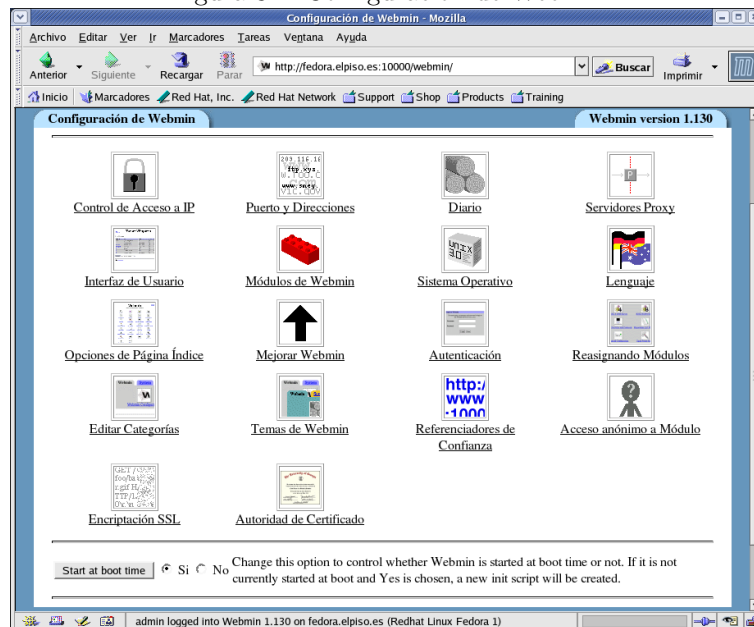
Configuración de Webmin - Mozilla

Archivo Editar Ver Ir Marcadores Tareas Ventana Ayuda

Anterior Siguiente Recargar Parar http://fedora.elpiso.es:10000/webmin/ Buscar Imprimir

Inicio Marcadores Red Hat, Inc. Red Hat Network Support Shop Products Training

Configuración de Webmin

Webmin version 1.130

Control de Acceso a IP

Puerto y Direcciones

Diario

Servidores Proxy

Interfaz de Usuario

Módulos de Webmin

Sistema Operativo

Lenguaje

Opciones de Página Índice

Mejorar Webmin

Autenticación

Reasignando Módulos

Editar Categorías

Temas de Webmin

Referenciadores de Confianza

Acceso anónimo a Módulo

Encriptación SSL

Autoridad de Certificado

Start at boot time Si No Change this option to control whether Webmin is started at boot time or not. If it is not currently started at boot and Yes is chosen, a new init script will be created.

admin logged into Webmin 1.130 on fedora.elpiso.es (Redhat Linux Fedora 1)